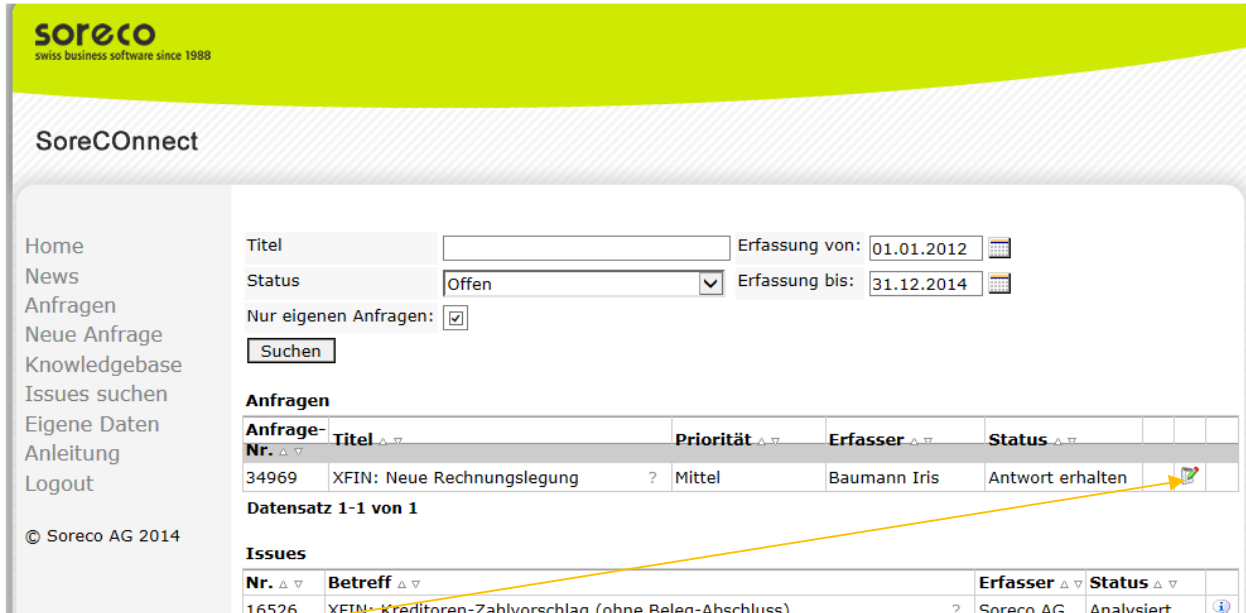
soreco
swiss business software since 1988

SoreCOnnect

Home
News
Anfragen
Neue Anfrage
Knowledgebase
Issues suchen
Eigene Daten
Anleitung
Logout

© Soreco AG 2014

Titel

Erfassung von: 01.01.2012

Status Offen

Erfassung bis: 31.12.2014

Nur eigenen Anfragen: ☑

Suchen

Anfragen

| Anfrage-Nr. △ ▽ | Titel △ ▽ | | Priorität △ ▽ | Erfasser △ ▽ | Status △ ▽ | | |
|---|---|---|---|---|---|---|---|
| 34969 | XFIN: Neue Rechnungslegung | ? | Mittel | Baumann Iris | Antwort erhalten | | |

Datensatz 1-1 von 1

Issues

| Nr. △ ▽ | Betreff △ ▽ | | Erfasser △ ▽ | Status △ ▽ | |
|---|---|---|---|---|---|
| 16526 | XFIN: Kreditoren-Zahlvorschlag (ohne Beleg-Abschluss) | ? | Soreco AG | Analysiert | |